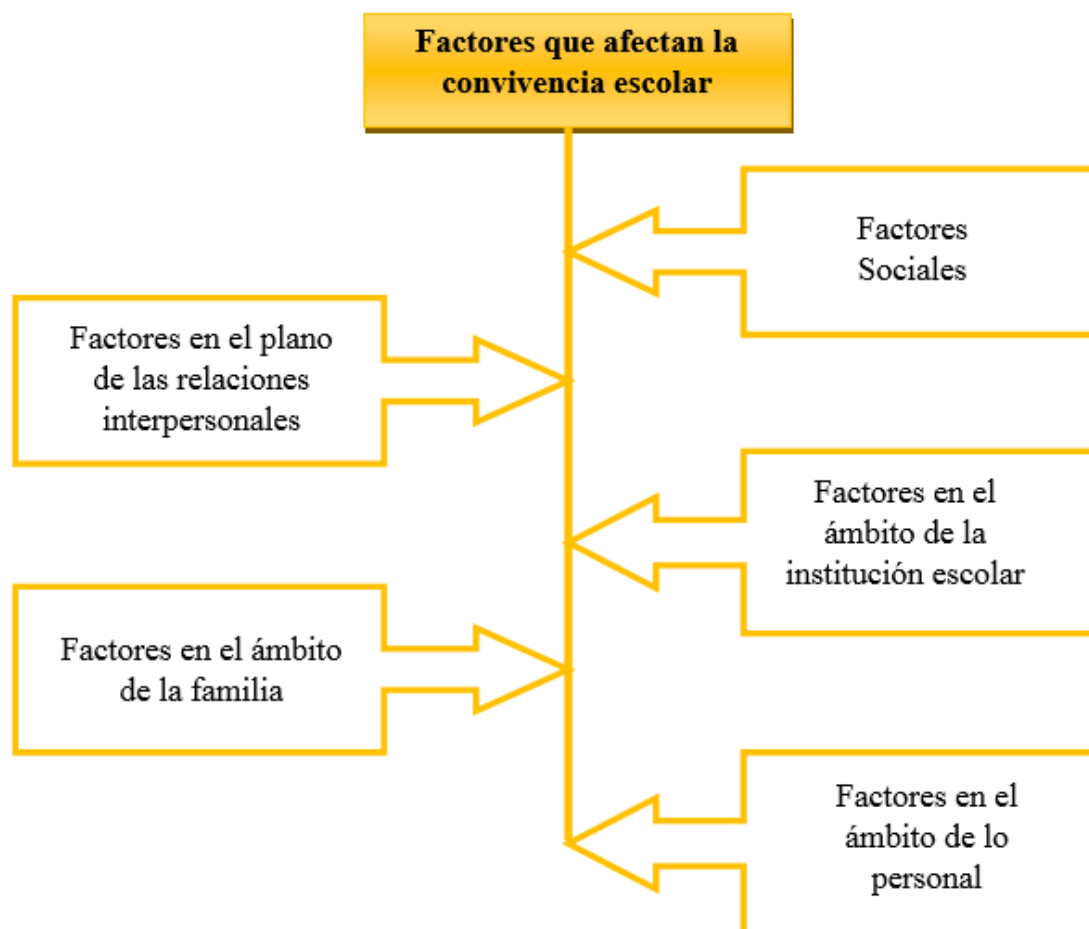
Factores que afectan la convivencia escolar

Factores Sociales

Factores en el plano de las relaciones interpersonales

Factores en el ámbito de la institución escolar

Factores en el ámbito de la familia

Factores en el ámbito de lo personal